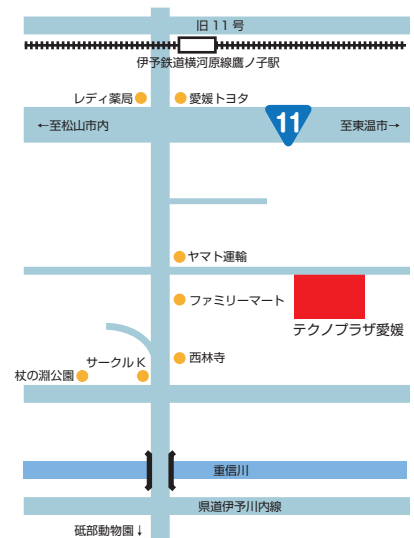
旧 11 号

伊予鉄道横河原線鷹ノ子駅

レディ薬局

愛媛トヨタ

←至松山市内

11

至東温市→

ヤマト運輸

ファミリーマート

テクノプラザ愛媛

サークルK

西林寺

杖の淵公園

重信川

県道伊予川内線

砥部動物園↓